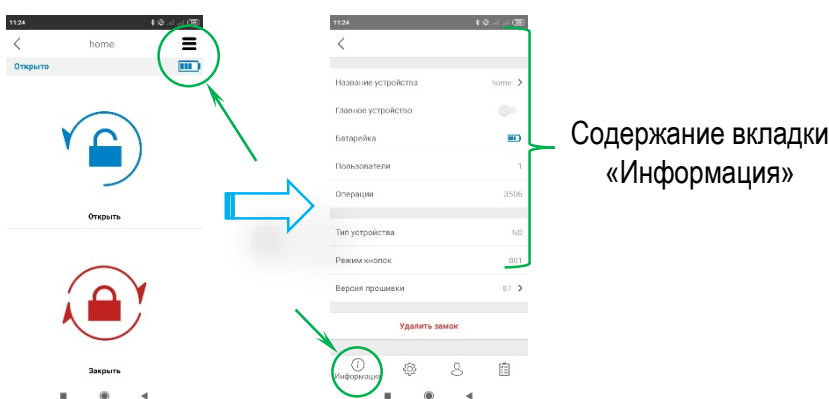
11:24

home

Открыто

Открыть

Закрыть

11:24

Название устройства home

Главное устройство

Батарейка

Пользователи 1

Операции 3506

Тип устройства N0

Режим кнопок B01

Версия прошивки 87

Удалить замок

Информация

Содержание вкладки «Информация»